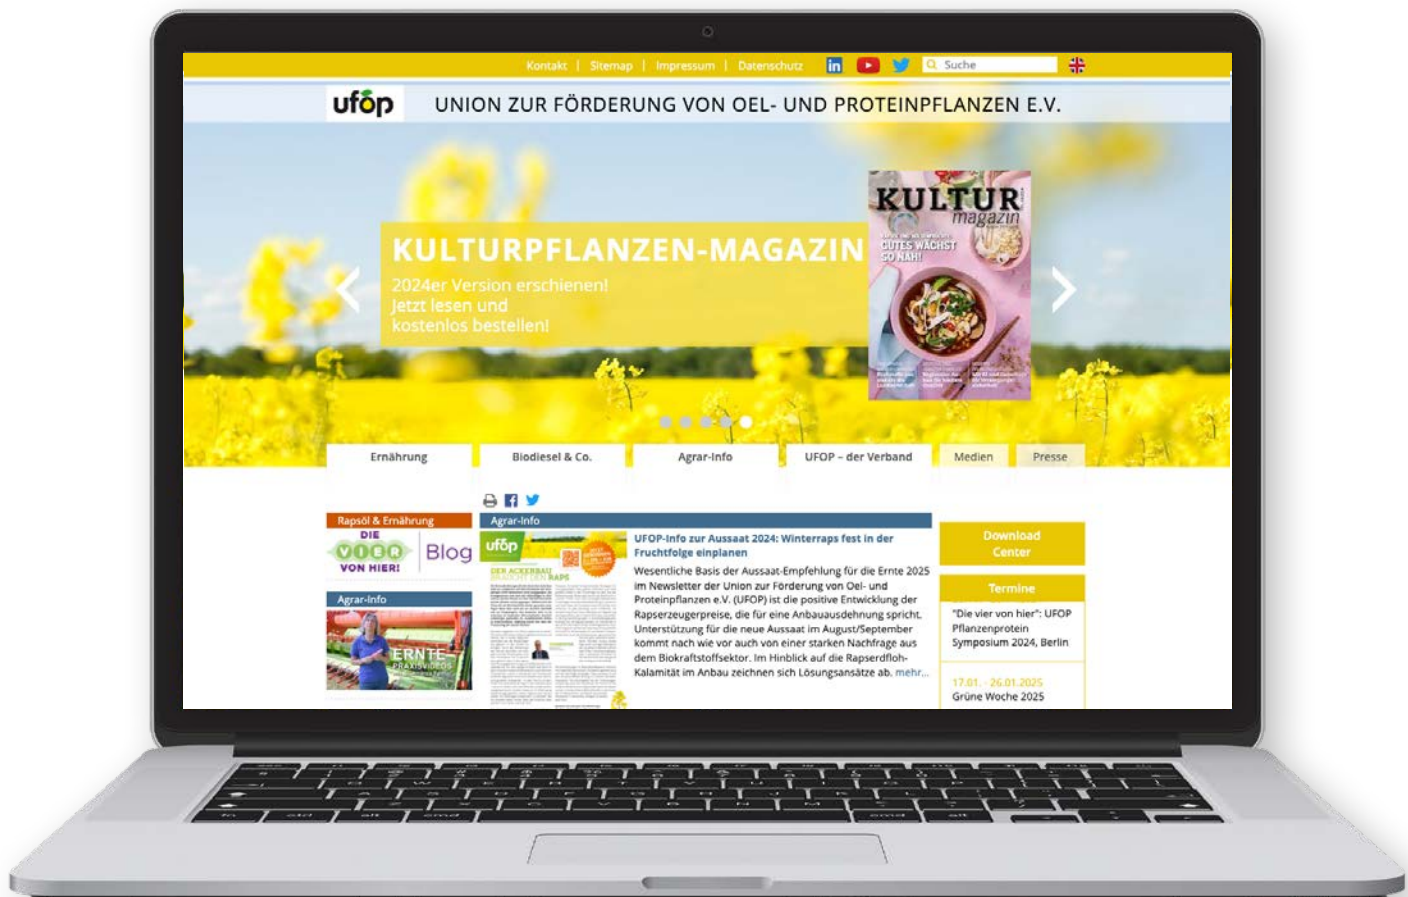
Kontakt | Sitemap | Impressum | Datenschutz Suche

ufop UNION ZUR FÖRDERUNG VON OEL- UND PROTEINPFLANZEN E.V.

KULTURPFLANZEN-MAGAZIN

2024er Version erschienen! Jetzt lesen und kostenlos bestellen!

KULTUR magazin

GUTES WÄCHST SO NAH!

Ernährung | Biodiesel & Co. | Agrar-Info | UFOP – der Verband | Medien | Presse

Rapsöl & Ernährung

DIE VIER VON HIER! Blog

Agrar-Info

ERNTE PRAXISVIDEOS

Agrar-Info

ufop

DER ACKERBAU BRAUCHT DEN RAPS

UFOP-Info zur Aussaat 2024: Winterraps fest in der Fruchtfolge einplanen

Wesentliche Basis der Aussaat-Empfehlung für die Ernte 2025 im Newsletter der Union zur Förderung von Oel- und Proteinpflanzen e.V. (UFOP) ist die positive Entwicklung der Rapserzeugerpreise, die für eine Anbauausdehnung spricht. Unterstützung für die neue Aussaat im August/September kommt nach wie vor auch von einer starken Nachfrage aus dem Biokraftstoffsektor. Im Hinblick auf die Rapserdfloh-Kalamität im Anbau zeichnen sich Lösungsansätze ab. mehr...

Download Center

Termine

"Die vier von hier": UFOP Pflanzenprotein Symposium 2024, Berlin

17.01. - 26.01.2025
Grüne Woche 2025